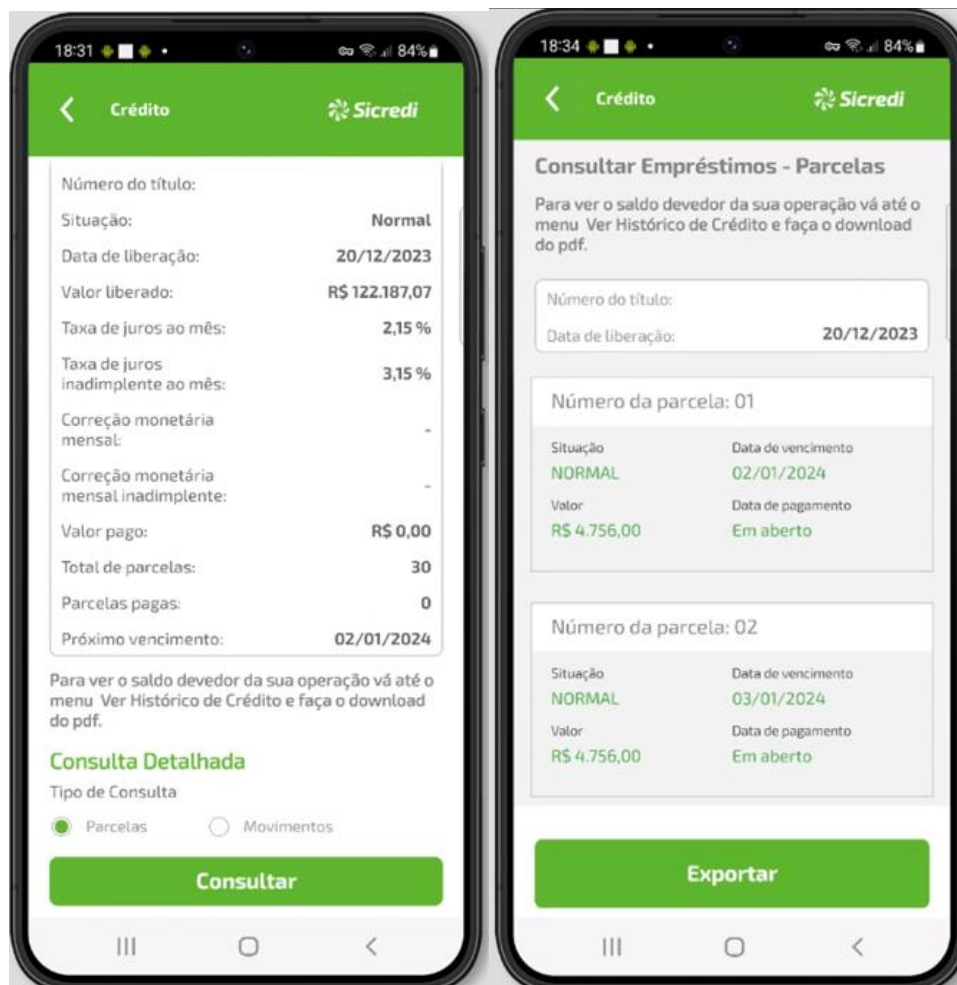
18:31 84%

Crédito

Sicredi

Número do título:

Situação: Normal

Data de liberação: 20/12/2023

Valor liberado: R$ 122.187,07

Taxa de juros ao mês: 2,15 %

Taxa de juros inadimplente ao mês: 3,15 %

Correção monetária mensal: -

Correção monetária mensal inadimplente: -

Valor pago: R$ 0,00

Total de parcelas: 30

Parcelas pagas: 0

Próximo vencimento: 02/01/2024

Para ver o saldo devedor da sua operação vá até o menu Ver Histórico de Crédito e faça o download do pdf.

Consulta Detalhada

Tipo de Consulta

Parcelas Movimentos

Consultar

18:34 84%

Crédito

Sicredi

Consultar Empréstimos - Parcelas

Para ver o saldo devedor da sua operação vá até o menu Ver Histórico de Crédito e faça o download do pdf.

Número do título:

Data de liberação: 20/12/2023

Número da parcela: 01

Situação
NORMAL

Data de vencimento
02/01/2024

Valor
R$ 4.756,00

Data de pagamento
Em aberto

Número da parcela: 02

Situação
NORMAL

Data de vencimento
03/01/2024

Valor
R$ 4.756,00

Data de pagamento
Em aberto

Exportar